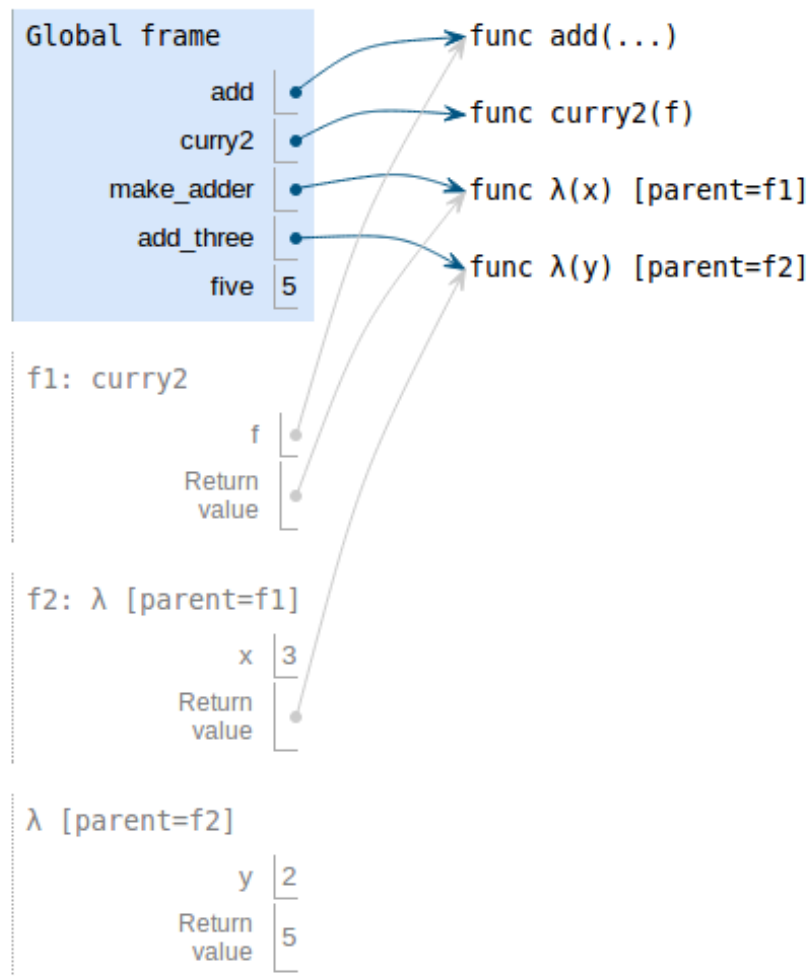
Global frame

add

curry2

make_adder

add_three

five 5

func add(...)

func curry2(f)

func λ(x) [parent=f1]

func λ(y) [parent=f2]

f1: curry2

f

Return value

f2: λ [parent=f1]

x 3

Return value

λ [parent=f2]

y 2

Return value 5